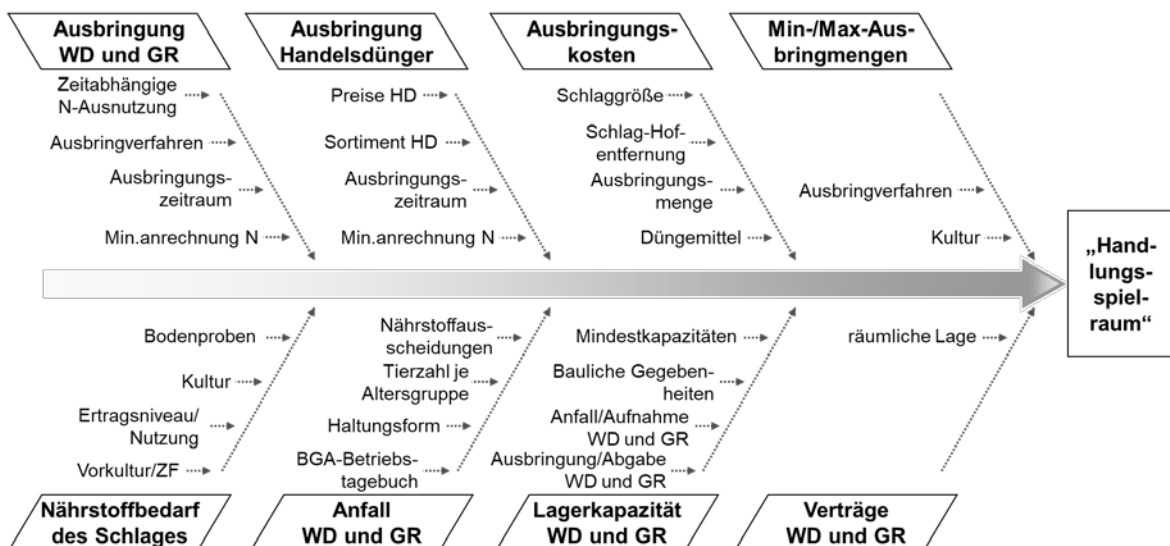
Ausbringung WD und GR

Zeitabhängige N-Ausnutzung

Ausbringverfahren

Ausbringungszeitraum

Min.anrechnung N

Ausbringung Handelsdünger

Preise HD

Sortiment HD

Ausbringungszeitraum

Min.anrechnung N

Ausbringungskosten

Schlaggröße

Schlag-Hofentfernung

Ausbringungsmenge

Düngemittel

Min-/Max-Ausbringmengen

Ausbringverfahren

Kultur

„Handlungsspielraum“

Bodenproben

Kultur

Ertragsniveau/ Nutzung

Vorkultur/ZF

Nährstoffbedarf des Schlages

Nährstoffausscheidungen

Tierzahl je Altersgruppe

Haltungsform

BGA-Betriebstagebuch

Anfall WD und GR

Mindestkapazitäten

Bauliche Gegebenheiten

Anfall/Aufnahme WD und GR

Ausbringung/Abgabe WD und GR

Lagerkapazität WD und GR

räumliche Lage

Verträge WD und GR